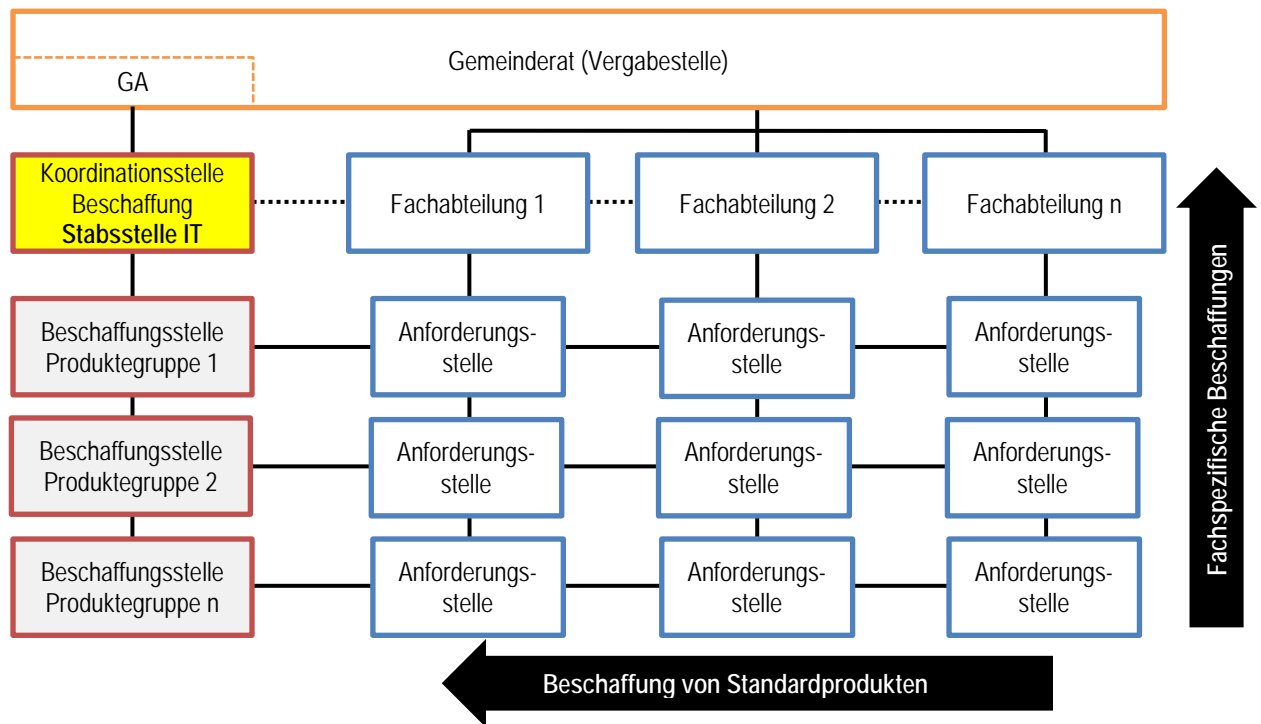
GA

Gemeinderat (Vergabestelle)

Koordinationsstelle Beschaffung **Stabsstelle IT**

Fachabteilung 1

Fachabteilung 2

Fachabteilung n

Beschaffungsstelle Produktegruppe 1

Anforderungsstelle

Anforderungsstelle

Anforderungsstelle

Beschaffungsstelle Produktegruppe 2

Anforderungsstelle

Anforderungsstelle

Anforderungsstelle

Beschaffungsstelle Produktegruppe n

Anforderungsstelle

Anforderungsstelle

Anforderungsstelle

Fachspezifische Beschaffungen

Beschaffung von Standardprodukten